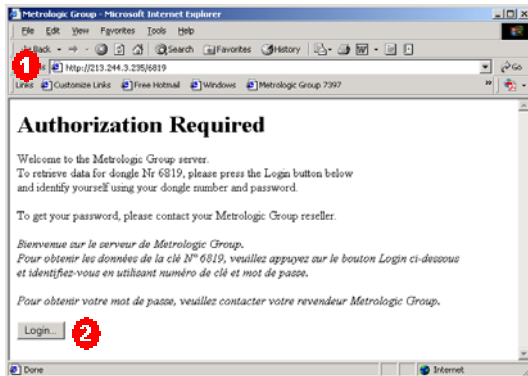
Metrologic Group - Microsoft Internet Explorer

File Edit View Favorites Tools Help

Back Search Favorites History

1

http://213.244.3.235/6819

Go

Links Customize Links Free Hotmail Windows Metrologic Group 7397

Authorization Required

Welcome to the Metrologic Group server.
To retrieve data for dongle Nr 6819, please press the Login button below and identify yourself using your dongle number and password.

To get your password, please contact your Metrologic Group reseller.

Bienvenue sur le serveur de Metrologic Group.
Pour obtenir les données de la clé N° 6819, veuillez appuyez sur le bouton Login ci-dessous et identifiez-vous en utilisant numéro de clé et mot de passe.

Pour obtenir votre mot de passe, veuillez contacter votre revendeur Metrologic Group.

Login...

2

Done

Internet